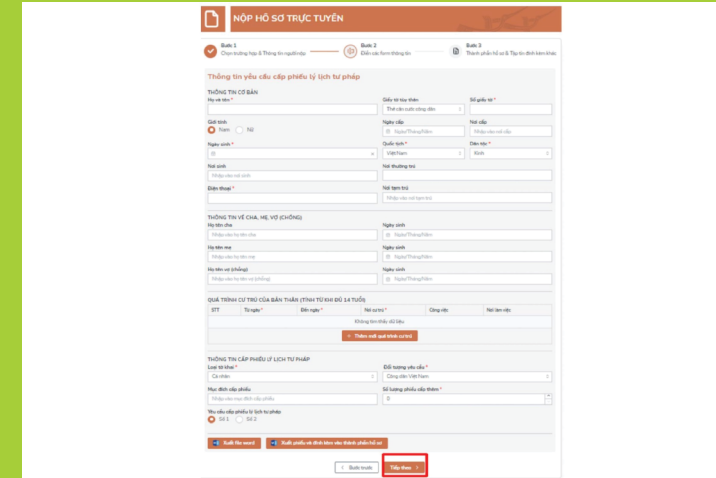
NỘP HỒ SƠ TRỰC TUYẾN

Bước 1
Chọn trường hợp & Thông tin người nộp

Bước 2
Điền các form thông tin

Bước 3
Thành phần hồ sơ & Tệp tin đính kèm khác

Thông tin yêu cầu cấp phiếu lý lịch tư pháp

THÔNG TIN CƠ BẢN

Họ và tên *

Giấy tờ tùy thân
Thẻ căn cước công dân

Số giấy tờ *

Giới tính
Nam Nữ

Ngày cấp
Ngày/Tháng/Năm

Nơi cấp
Nhập vào nơi cấp

Ngày sinh *

Quốc tịch *
Việt Nam

Dân tộc *
Kinh

Nơi sinh
Nhập vào nơi sinh

Nơi thường trú

Điện thoại *

Nơi tạm trú
Nhập vào nơi tạm trú

THÔNG TIN VỀ CHA, MẸ, VỢ (CHỒNG)

Họ tên cha
Nhập vào họ tên cha

Ngày sinh
Ngày/Tháng/Năm

Họ tên mẹ
Nhập vào họ tên mẹ

Ngày sinh
Ngày/Tháng/Năm

Họ tên vợ (chồng)
Nhập vào họ tên vợ (chồng)

Ngày sinh
Ngày/Tháng/Năm

QUÁ TRÌNH CƯ TRÚ CỦA BẢN THÂN (TÍNH TỪ KHI ĐỦ 14 TUỔI)

| STT | Từ ngày * | Đến ngày * | Nơi cư trú * | Công việc | Nơi làm việc |
|---|---|---|---|---|---|
| Không tìm thấy dữ liệu | | | | | |

+ Thêm mới quá trình cư trú

THÔNG TIN CẤP PHIẾU LÝ LỊCH TƯ PHÁP

Loại tờ khai *
Cá nhân

Đối tượng yêu cầu *
Công dân Việt Nam

Mục đích cấp phiếu
Nhập vào mục đích cấp phiếu

Số lượng phiếu cấp thêm *
0

Yêu cầu cấp phiếu lý lịch tư pháp
Số 1 Số 2

Xuất file word

Xuất phiếu và đính kèm vào thành phần hồ sơ

Bước trước

Tiếp theo